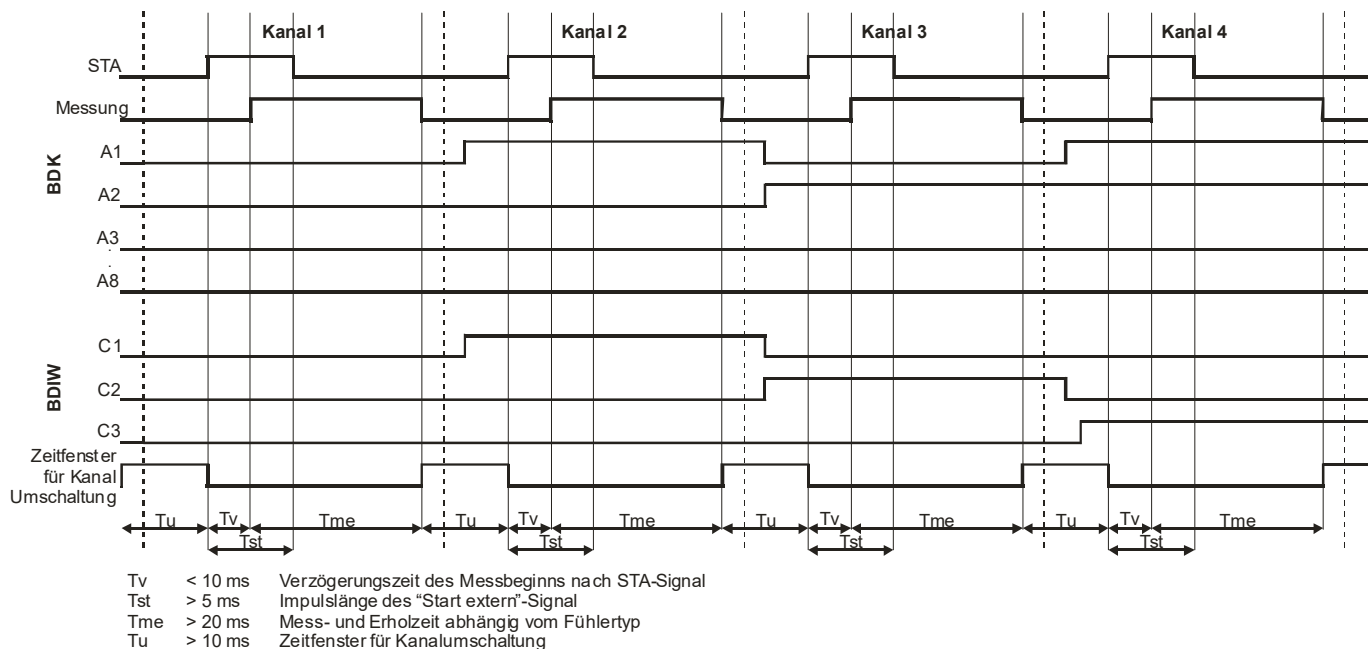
Kanal 1
Kanal 2
Kanal 3
Kanal 4

STA
Messung
BDK
A1
A2
A3
.
A8
BDIW
C1
C2
C3
Zeitfenster für Kanal Umschaltung

Tu Tv Tme Tst
Tu Tv Tme Tst
Tu Tv Tme Tst
Tu Tv Tme Tst

| Tv | < 10 ms | Verzögerungszeit des Messbeginns nach STA-Signal |
|---|---|---|
| Tst | > 5 ms | Impulslänge des “Start extern”-Signal |
| Tme | > 20 ms | Mess- und Erholzeit abhängig vom Fühlertyp |
| Tu | > 10 ms | Zeitfenster für Kanalumschaltung |